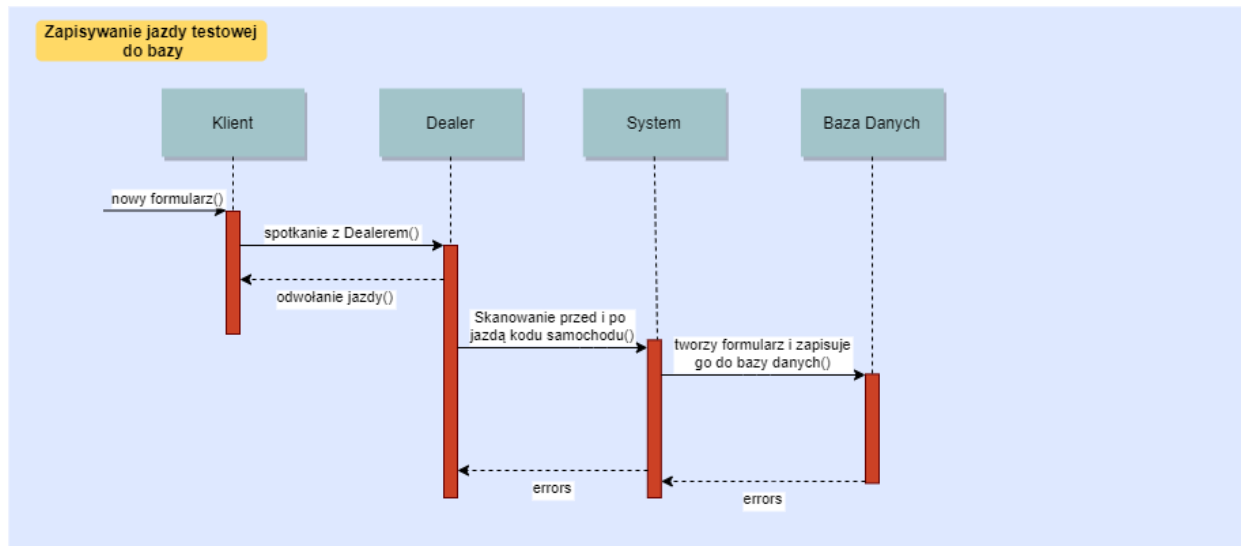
Zapisywanie jazdy testowej do bazy

Klient

Dealer

System

Baza Danych

nowy formularz()

spotkanie z Dealerem()

odwołanie jazdy()

Skanowanie przed i po jazdą kodu samochodu()

tworzy formularz i zapisuje go do bazy danych()

errors

errors